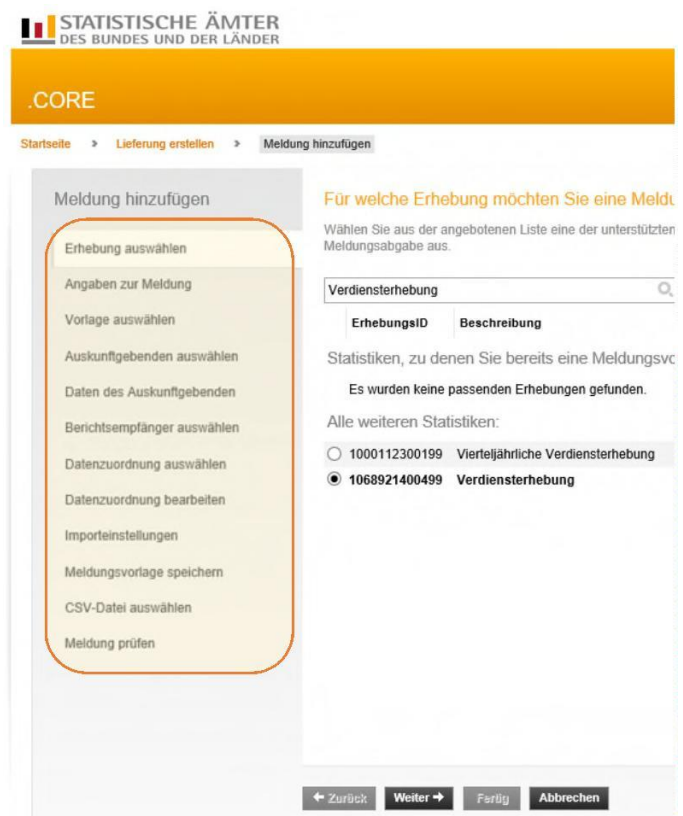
STATISTISCHE ÄMTER
DES BUNDES UND DER LÄNDER

.CORE

Startseite > Lieferung erstellen > Meldung hinzufügen

Meldung hinzufügen

Erhebung auswählen
Angaben zur Meldung
Vorlage auswählen
Auskunftgebenden auswählen
Daten des Auskunftgebenden
Berichtsempfänger auswählen
Datenzuordnung auswählen
Datenzuordnung bearbeiten
Importeinstellungen
Meldungsvorlage speichern
CSV-Datei auswählen
Meldung prüfen

Für welche Erhebung möchten Sie eine Meldu

Wählen Sie aus der angebotenen Liste eine der unterstützten Meldungsabgabe aus.

Verdiensterhebung

| ErhebungsID | Beschreibung |
|---|---|

Statistiken, zu denen Sie bereits eine Meldungsvo

Es wurden keine passenden Erhebungen gefunden.

Alle weiteren Statistiken:

1000112300199 Vierteljährliche Verdiensterhebung
1068921400499 Verdiensterhebung

← Zurück Weiter → Fertig Abbrechen